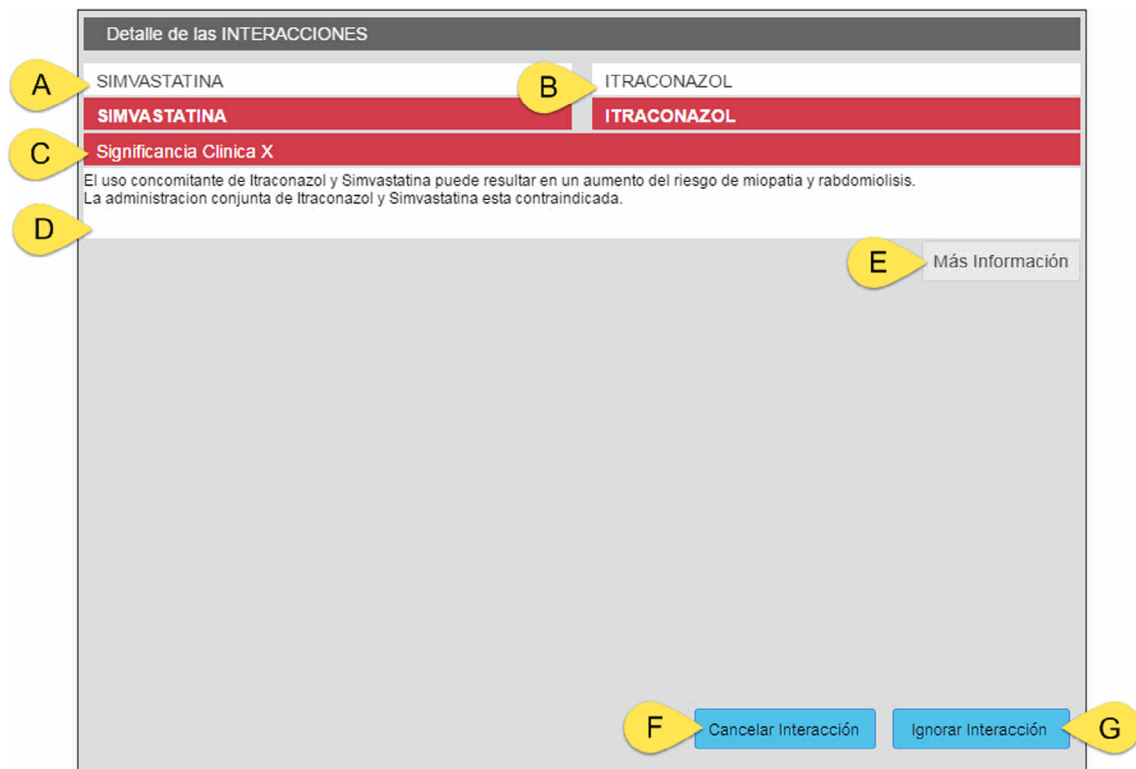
Detalle de las INTERACCIONES

A

SIMVASTATINA

B

ITRACONAZOL

SIMVASTATINA

ITRACONAZOL

C

Significancia Clinica X

El uso concomitante de Itraconazol y Simvastatina puede resultar en un aumento del riesgo de miopatia y rabdomiolisis.
La administracion conjunta de Itraconazol y Simvastatina esta contraindicada.

D

E

Más Información

F

Cancelar Interacción

Ignorar Interacción

G